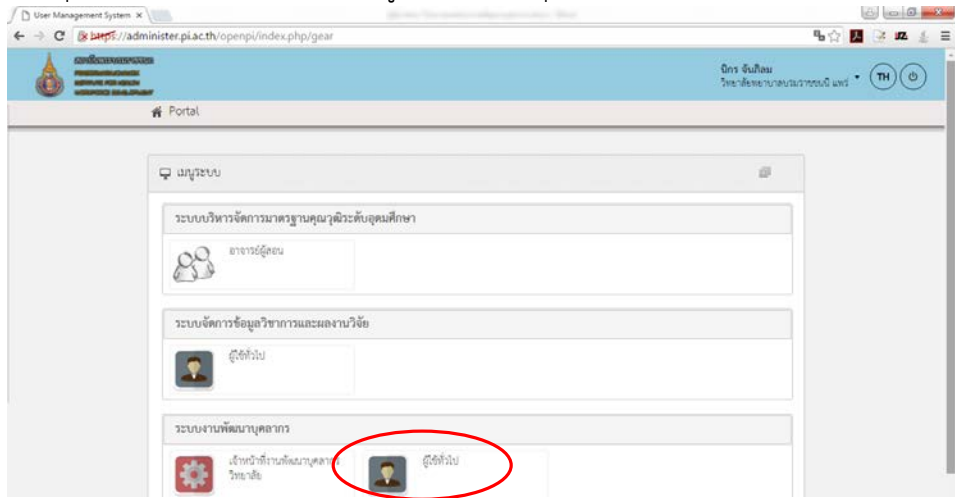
User Management System ×

https://administer.pi.ac.th/openpi/index.php/gear

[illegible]

นิกร จันภิลม
วิทยาลัยพยาบาลบรมราชชนนี แพร่

TH

Portal

เมนูระบบ

ระบบบริหารจัดการมาตรฐานคุณวุฒิระดับอุดมศึกษา

อาจารย์ผู้สอน

ระบบจัดการข้อมูลวิชาการและผลงานวิจัย

ผู้ใช้ทั่วไป

ระบบงานพัฒนาบุคลากร

เจ้าหน้าที่งานพัฒนาบุคลากร วิทยาลัย

ผู้ใช้ทั่วไป